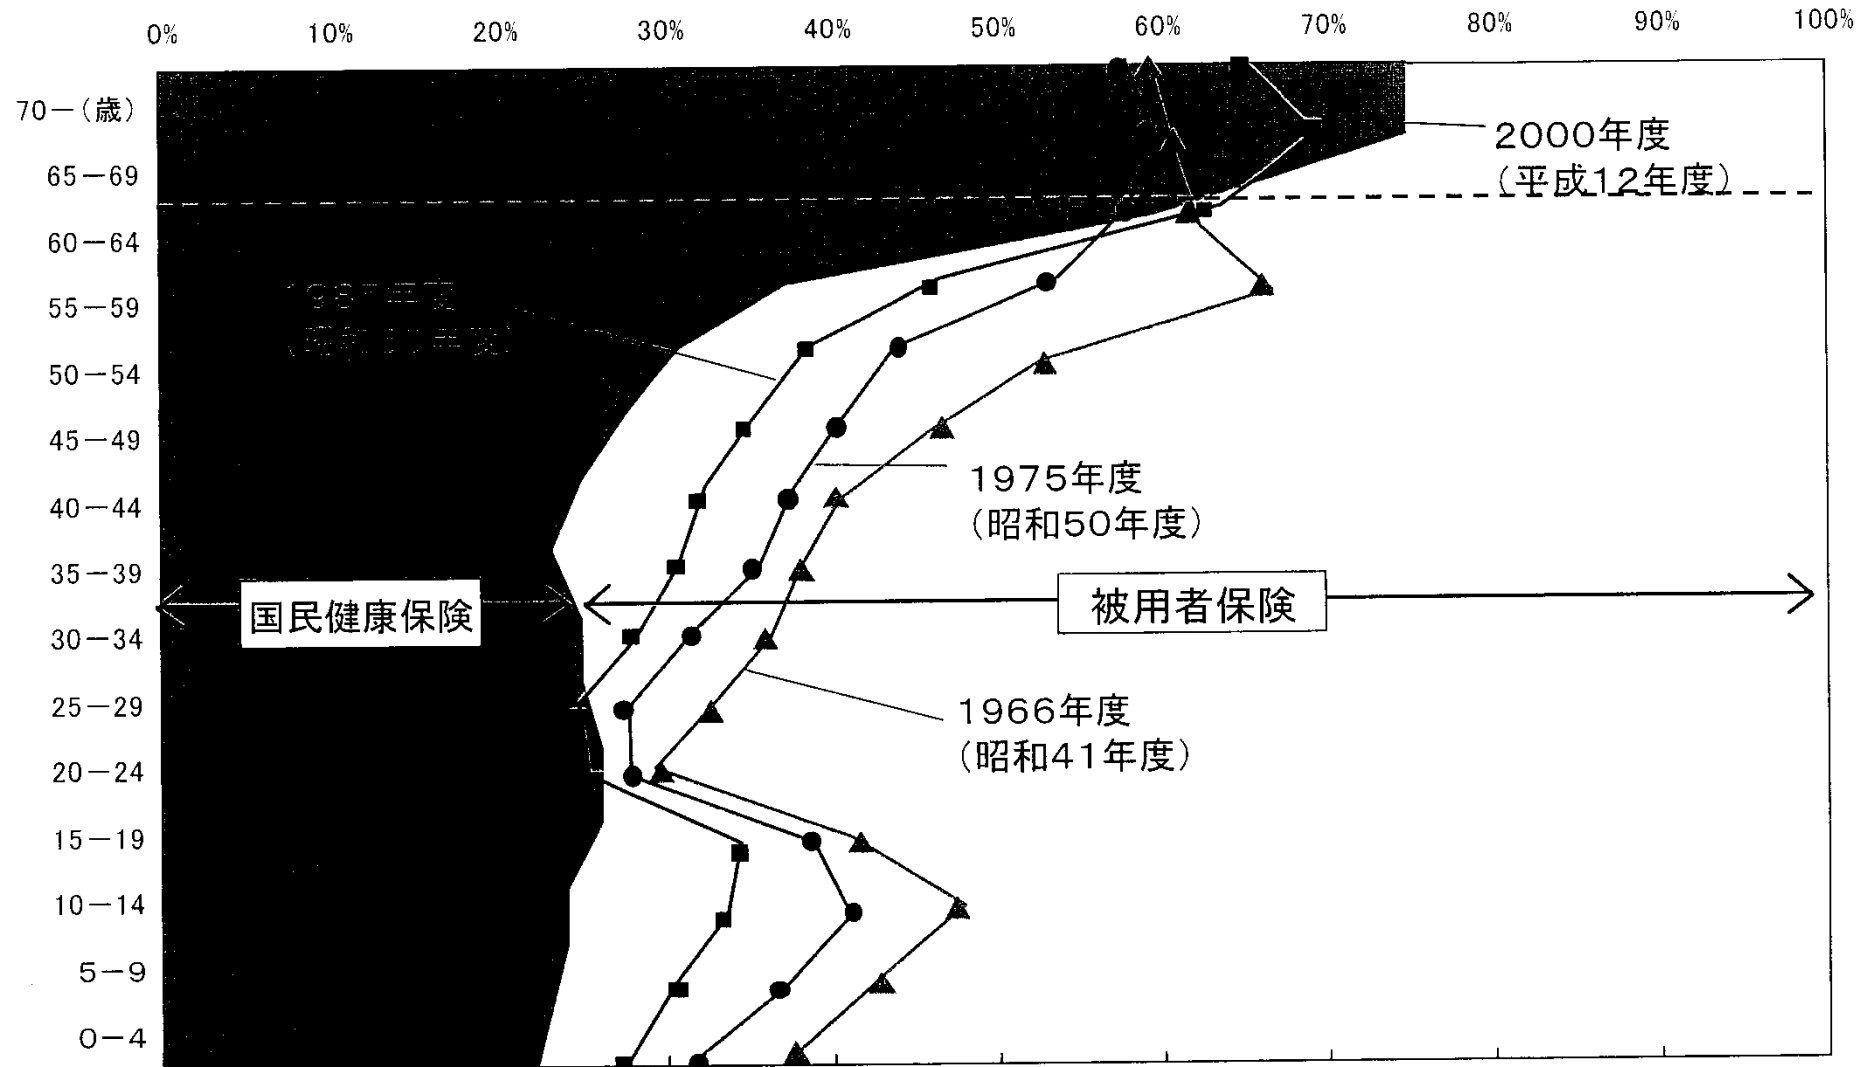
0% 10% 20% 30% 40% 50% 60% 70% 80% 90% 100%

70－（歳）
65－69
60－64
55－59
50－54
45－49
40－44
35－39
30－34
25－29
20－24
15－19
10－14
5－9
0－4

2000年度
（平成12年度）

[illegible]年度
（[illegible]年度）

1975年度
（昭和50年度）

国民健康保険

被用者保険

1966年度
（昭和41年度）